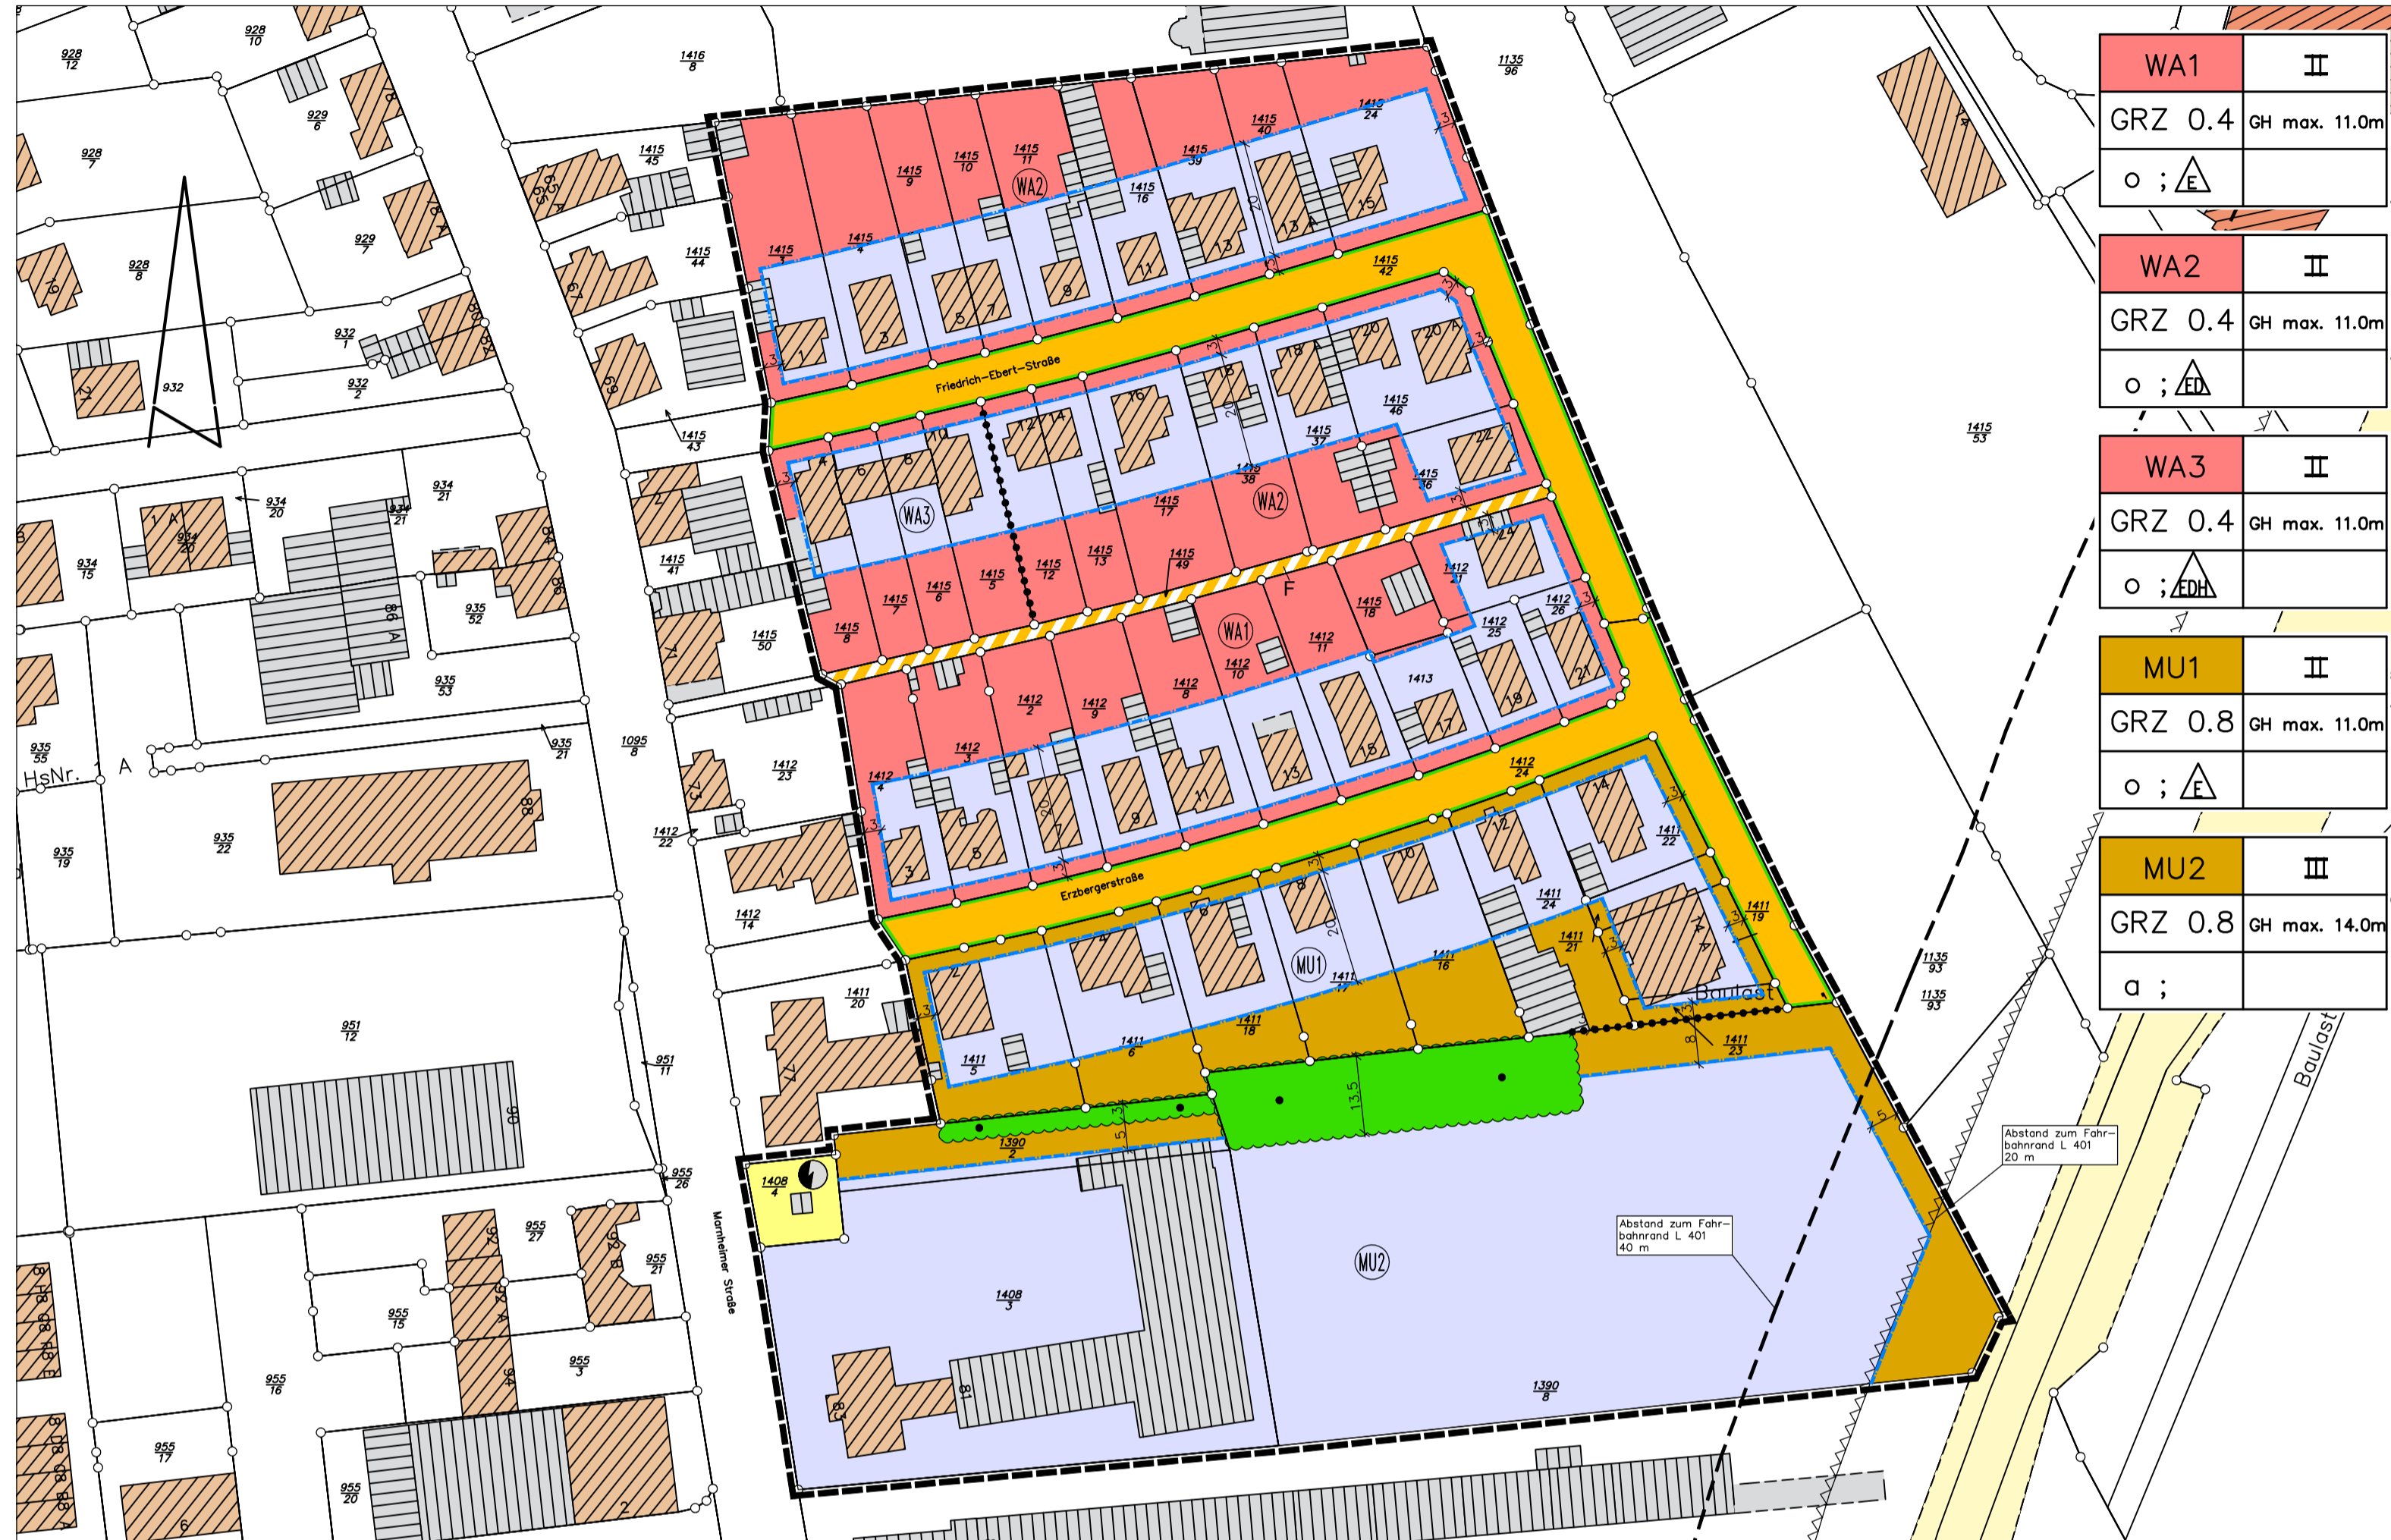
| WA1 | II |
|---|---|
| GRZ 0.4 | GH max. 11.0m |
| o ; E | |

| WA2 | II |
|---|---|
| GRZ 0.4 | GH max. 11.0m |
| o ; ED | |

| WA3 | II |
|---|---|
| GRZ 0.4 | GH max. 11.0m |
| o ; EDH | |

| MU1 | II |
|---|---|
| GRZ 0.8 | GH max. 11.0m |
| o ; E | |

| MU2 | III |
|---|---|
| GRZ 0.8 | GH max. 14.0m |
| a ; | |

Friedrich-Ebert-Straße

Erzbergerstraße

Mannheimer Straße

WA1 WA2 WA2 WA3 MU1 MU2

F

Baulast

Baulast

Abstand zum Fahrbahnrand L 401 20 m

Abstand zum Fahrbahnrand L 401 40 m

HsNr. A

932

$\frac{1415}{53}$ $\frac{1135}{96}$ $\frac{1416}{8}$ $\frac{1390}{8}$ $\frac{1408}{3}$ $\frac{1408}{4}$ $\frac{1390}{2}$ $\frac{1135}{93}$ $\frac{1095}{8}$ $\frac{951}{12}$ $\frac{951}{11}$